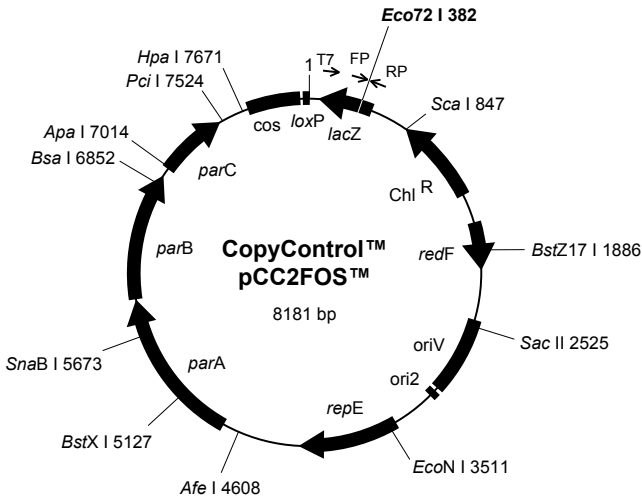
Eco72 I 382
1
T7
FP
RP
Hpa I 7671
Pci I 7524
cos
loxP
lacZ
Sca I 847
Apa I 7014
Bsa I 6852
parC
Chl R
parB
CopyControl™
pCC2FOS™
redF
BstZ17 I 1886
8181 bp
oriV
Sac II 2525
SnaB I 5673
parA
ori2
repE
BstX I 5127
EcoN I 3511
Afe I 4608